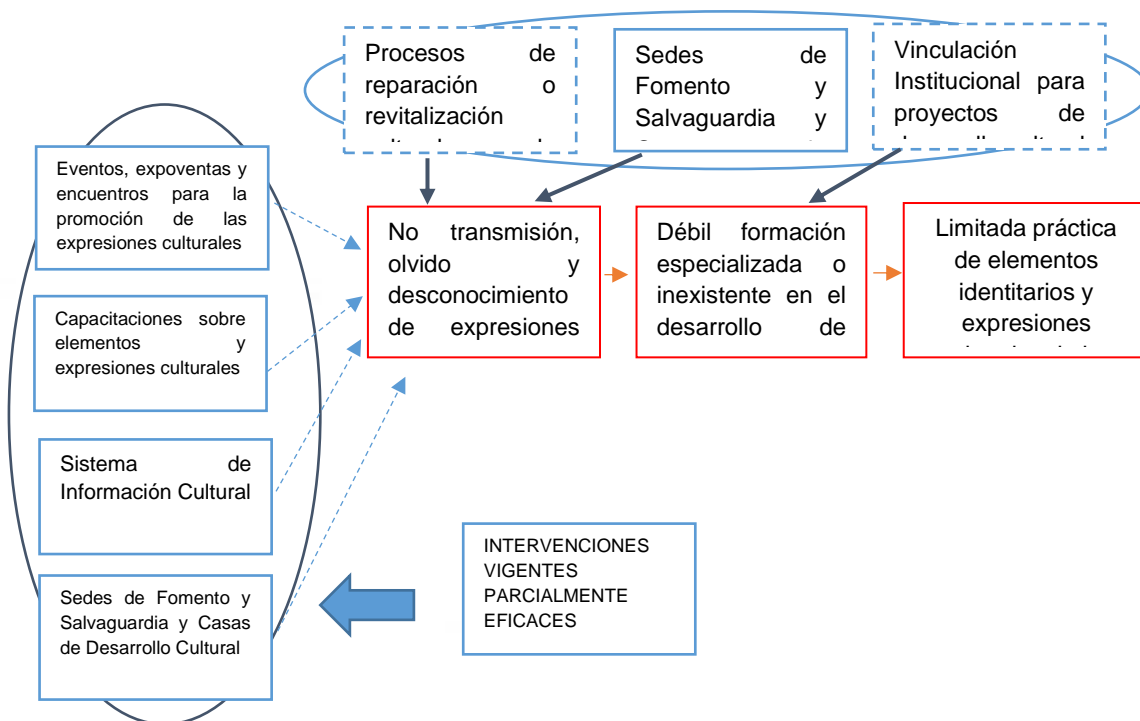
Procesos de reparación o revitalización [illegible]

Sedes de Fomento y Salvaguardia y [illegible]

Vinculación Institucional para proyectos de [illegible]

Eventos, expoventas y encuentros para la promoción de las expresiones culturales

No transmisión, olvido y desconocimiento de expresiones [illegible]

Débil formación especializada o inexistente en el desarrollo de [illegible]

Limitada práctica de elementos identitarios y expresiones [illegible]

Capacitaciones sobre elementos y expresiones culturales

Sistema de Información Cultural

INTERVENCIONES VIGENTES PARCIALMENTE EFICACES

Sedes de Fomento y Salvaguardia y Casas de Desarrollo Cultural